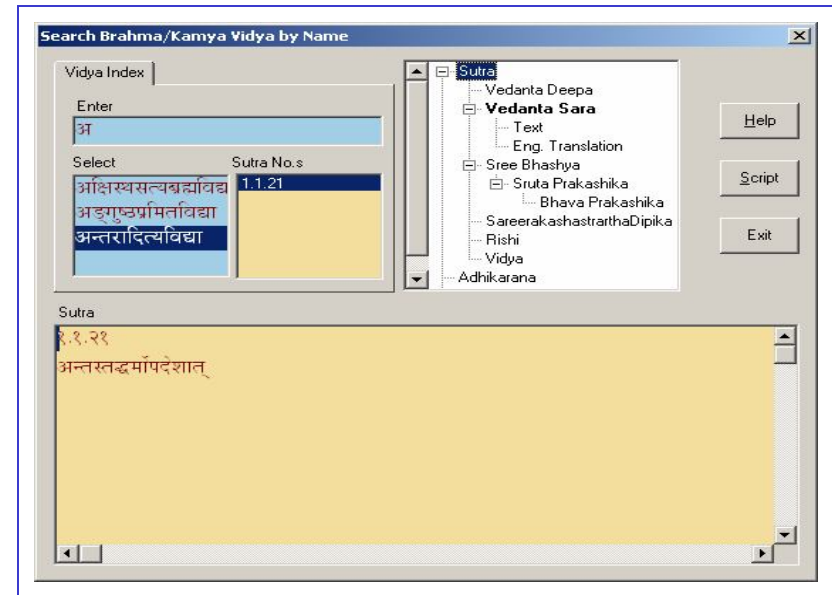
Search Brahma/Kamya Vidya by Name

Vidya Index

Enter

अ

Select

अक्षिस्थसत्यब्रह्मविद्या

अङ्गुष्ठप्रमितविद्या

अन्तरादित्यविद्या

Sutra No.s

1.1.21

Sutra

Vedanta Deepa

Vedanta Sara

Text

Eng. Translation

Sree Bhashya

Sruta Prakashika

Bhava Prakashika

SareerakashastrarthaDipika

Rishi

Vidya

Adhikarana

Help

Script

Exit

Sutra

१.१.२१

अन्तस्तद्धर्मोपदेशात्